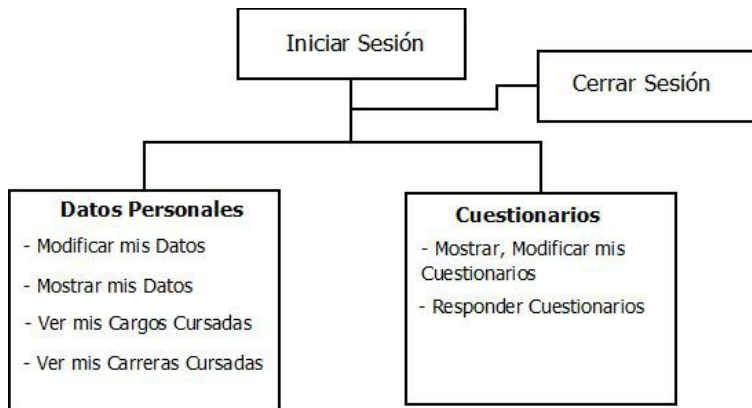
Iniciar Sesión

Cerrar Sesión

Datos Personales

- Modificar mis Datos

- Mostrar mis Datos

- Ver mis Cargos Cursadas

- Ver mis Carreras Cursadas

Cuestionarios

- Mostrar, Modificar mis Cuestionarios

- Responder Cuestionarios